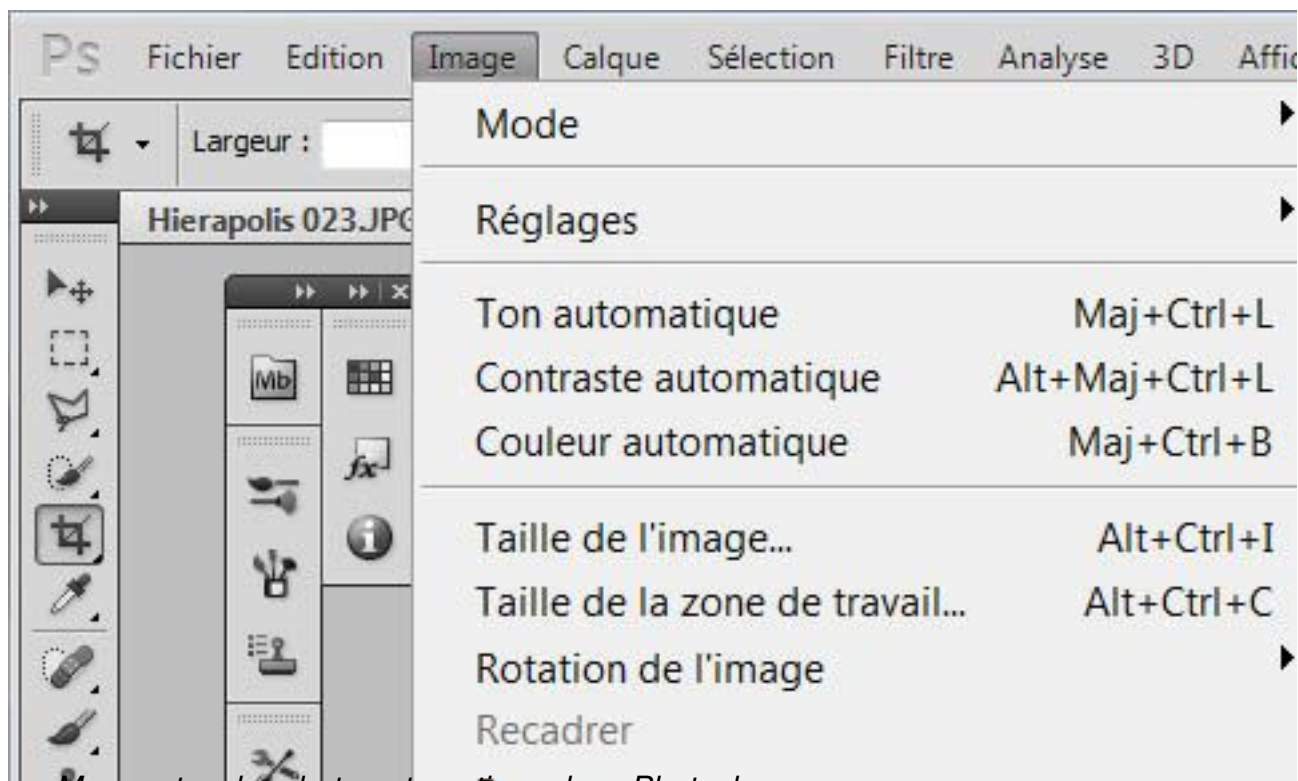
Ps Fichier Edition Image Calque Sélection Filtre Analyse 3D Affi

Largeur :

Hierapolis 023.JPG

Mb

Mode

Réglages

Ton automatique Maj+Ctrl+L
Contraste automatique Alt+Maj+Ctrl+L
Couleur automatique Maj+Ctrl+B

Taille de l'image... Alt+Ctrl+I
Taille de la zone de travail... Alt+Ctrl+C
Rotation de l'image
Recadrer

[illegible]